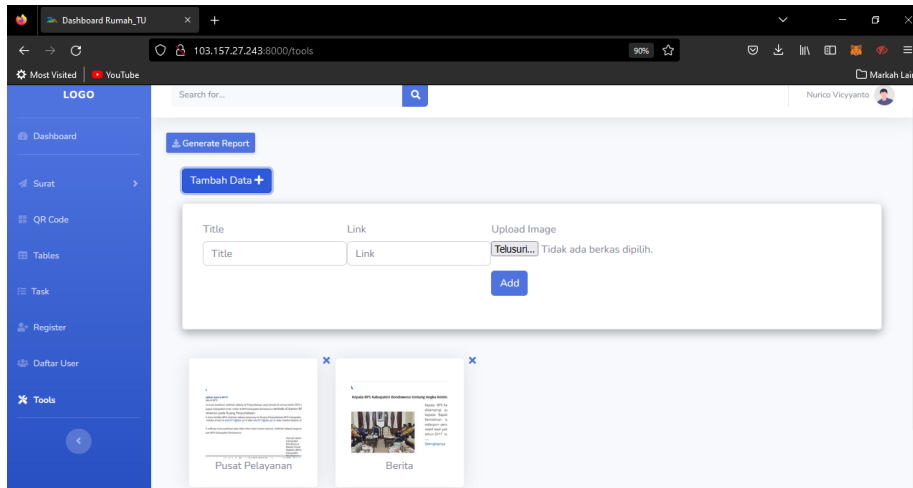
Dashboard Rumah_TU
103.157.27.243:8000/tools
90%
Most Visited
YouTube
Markah Lain
LOGO
Search for...
Nurico Vicyyanto
Dashboard
Surat
QR Code
Tables
Task
Register
Daftar User
Tools
Generate Report
Tambah Data +
Title
Title
Link
Link
Upload Image
Telusuri... Tidak ada berkas dipilih.
Add
×
Pusat Pelayanan
×
Kepala BPS Kabupaten Bondowoso Lantang Angka Kemis
Berita